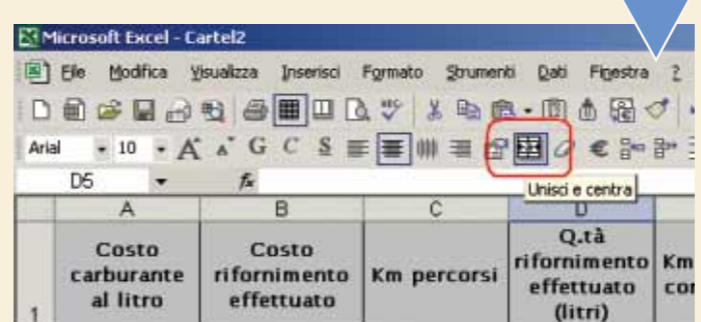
Microsoft Excel - Cartel2

File Modifica Visualizza Inserisci Formato Strumenti Dati Finestra ?

Arial 10 A A G C S €

D5 fx

Unisci e centra

|   | A | B | C | D | |
|---|---|---|---|---|---|
| 1 | Costo carburante al litro | Costo rifornimento effettuato | Km percorsi | Q.tà rifornimento effettuato (litri) | Km co |